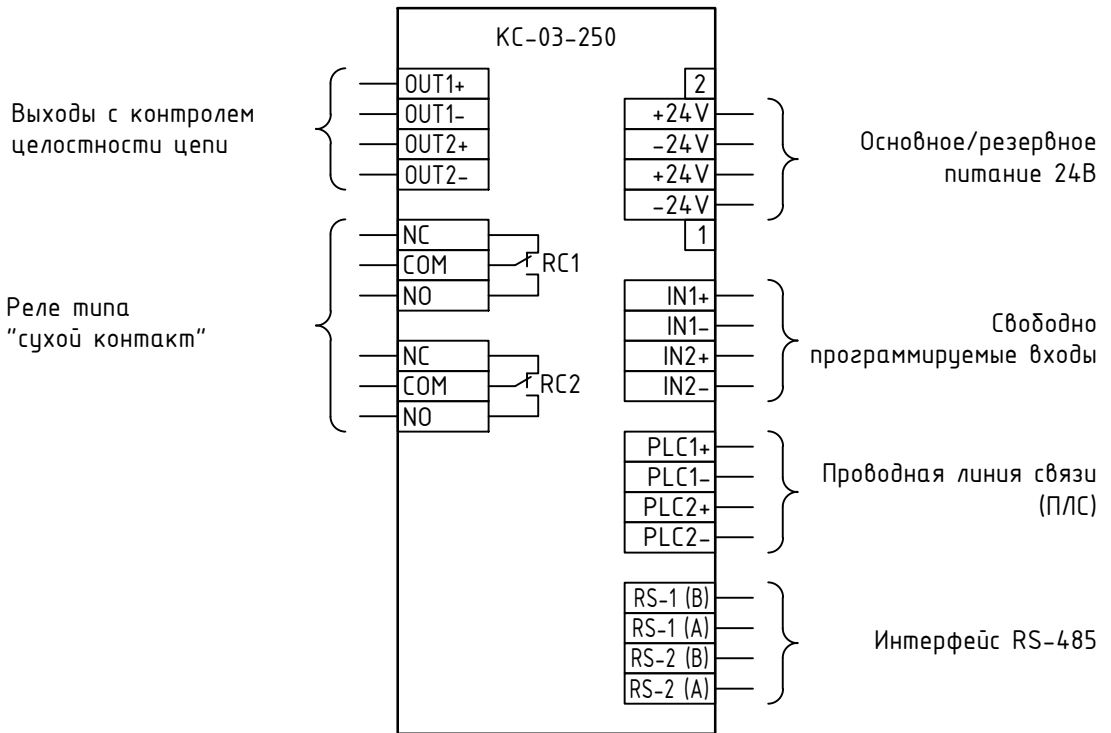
КС-03-250

Выходы с контролем целостности цепи

OUT1+
OUT1-
OUT2+
OUT2-

Реле типа "сухой контакт"

NC
COM
NO
RC1

NC
COM
NO
RC2

2
+24V
-24V
+24V
-24V
1

Основное/резервное питание 24В

IN1+
IN1-
IN2+
IN2-

Свободно программируемые входы

PLC1+
PLC1-
PLC2+
PLC2-

Проводная линия связи (ПЛС)

RS-1 (B)
RS-1 (A)
RS-2 (B)
RS-2 (A)

Интерфейс RS-485